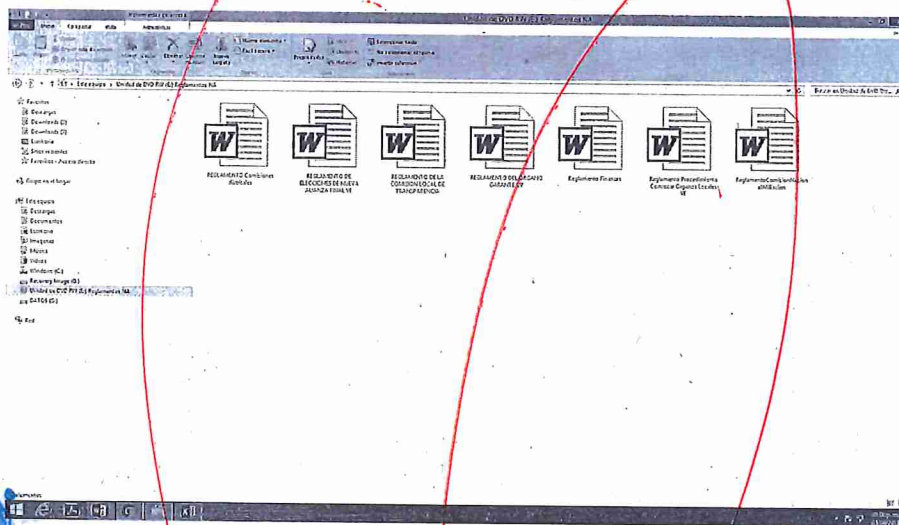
Unidad de DVD RW (E:) Reglamentos NA

Inicio Compartir Vista

Nueva carpeta

Organizar Nuevo Abrir Seleccionar

Seleccionar todo

No seleccionar ninguno

Invertir selección

Equipo › Unidad de DVD RW (E:) Reglamentos NA

Buscar en Unidad de DVD RW...

Favoritos
Descargas
Downloads (2)
Downloads (3)
Escritorio
Sitios recientes
Favoritos - Acceso directo

Grupo en el hogar

Este equipo
Descargas
Documentos
Escritorio
Imágenes
Música
Vídeos
Windows (C:)
Recovery Image (D:)
Unidad de DVD RW (E:) Reglamentos NA
DATOS (F:)

Red

REGLAMENTO Comisiones distritales

REGLAMENTO DE ELECCIONES DE NUEVA ALIANZA FINAL VF

REGLAMENTO DE LA COMISION LOCAL DE TRANSPARENCIA

REGLAMENTO DEL ORGANO GARANTE VF

Reglamento Finanzas

Reglamento Procedimiento Convocar Órganos Locales VF

ReglamentoComisiónNacionalMilitantes

7 elementos